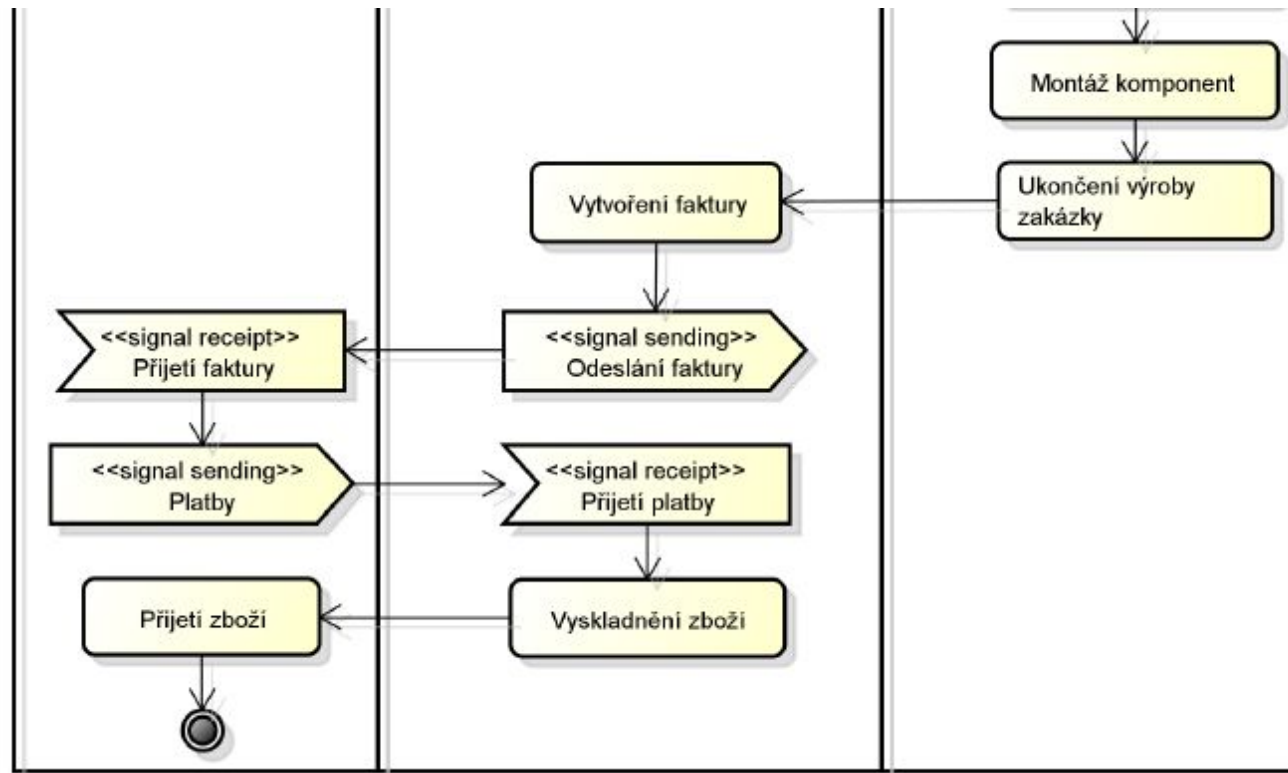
Montáž komponent

Vytvoření faktury

Ukončení výroby zakázky

<<signal receipt>>
Přijetí faktury

<<signal sending>>
Odeslání faktury

<<signal sending>>
Platby

<<signal receipt>>
Přijetí platby

Přijetí zboží

Vyskladnění zboží